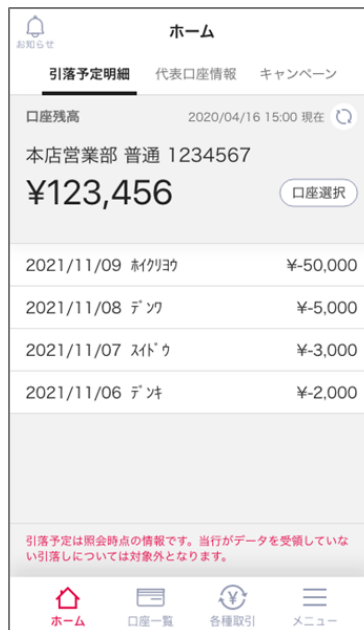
お知らせ
ホーム

引落予定明細　代表口座情報　キャンペーン

口座残高　2020/04/16 15:00 現在

本店営業部 普通 1234567
¥123,456
口座選択

2021/11/09 ﾎｲｸﾘﾖｳ ¥-50,000
2021/11/08 ﾃﾞﾝﾜ ¥-5,000
2021/11/07 ｽｲﾄﾞｳ ¥-3,000
2021/11/06 ﾃﾞﾝｷ ¥-2,000

引落予定は照会時点の情報です。当行がデータを受領していない引落しについては対象外となります。

ホーム　口座一覧　各種取引　メニュー